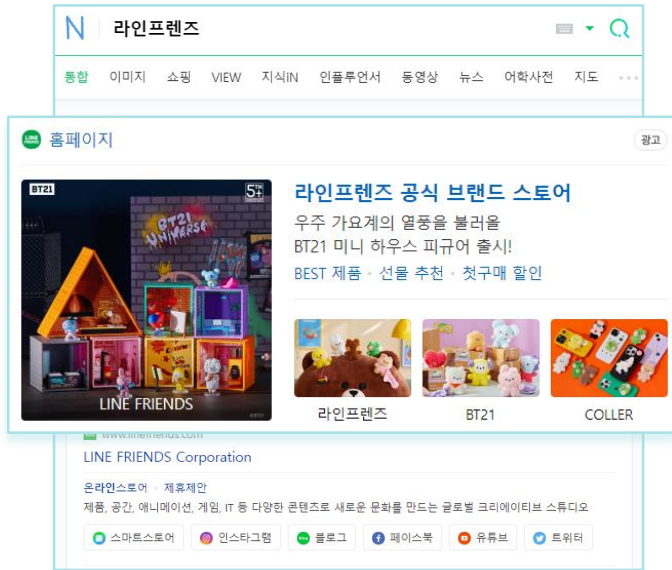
N 라인프렌즈

통합 이미지 쇼핑 VIEW 지식iN 인플루언서 동영상 뉴스 어학사전 지도 ···

LINE 홈페이지

광고

BT21

5+

BT21 UNIVERSE

LINE FRIENDS

라인프렌즈 공식 브랜드 스토어

우주 가요계의 열풍을 불러올 BT21 미니 하우스 피규어 출시!

BEST 제품 · 선물 추천 · 첫구매 할인

라인프렌즈

BT21

COLLER

www.linefriends.com

LINE FRIENDS Corporation

온라인스토어 · 제휴제안

제품, 공간, 애니메이션, 게임, IT 등 다양한 콘텐츠로 새로운 문화를 만드는 글로벌 크리에이티브 스튜디오

스마트스토어 인스타그램 블로그 페이스북 유튜브 트위터